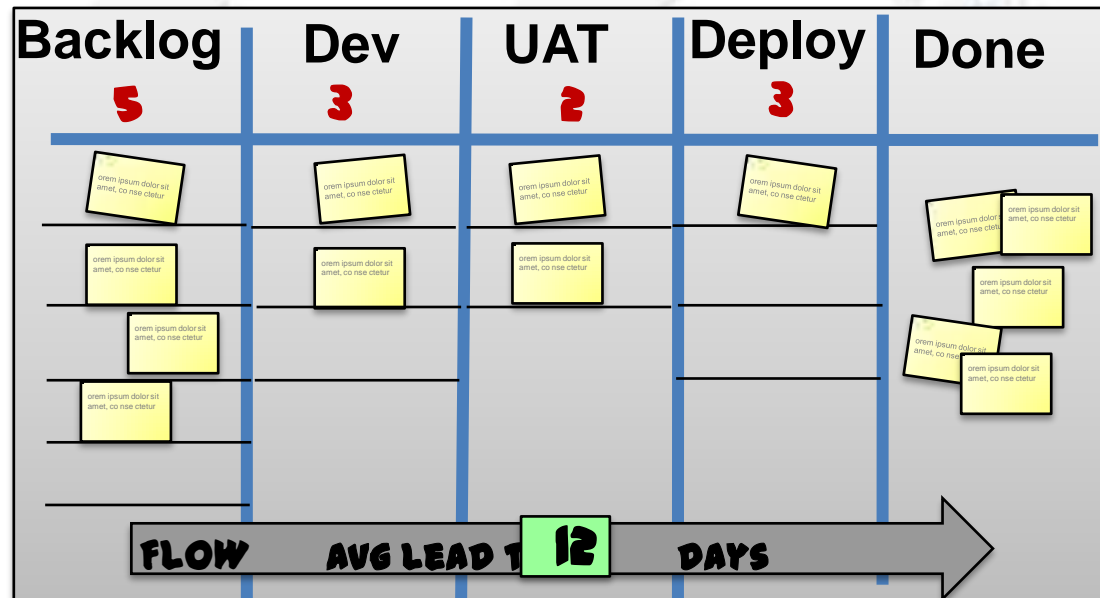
Backlog
5

Dev
3

UAT
2

Deploy
3

Done

orem ipsum dolor sit amet, co nse ctetur

orem ipsum dolor sit amet, co nse ctetur

orem ipsum dolor sit amet, co nse ctetur

orem ipsum dolor sit amet, co nse ctetur

orem ipsum dolor sit amet, co nse ctetur

orem ipsum dolor sit amet, co nse ctetur

orem ipsum dolor sit amet, co nse ctetur

orem ipsum dolor sit amet, co nse ctetur

orem ipsum dolor sit amet, co nse ctetur

orem ipsum dolor sit amet, co nse ctetur

orem ipsum dolor sit amet, co nse ctetur

orem ipsum dolor sit amet, co nse ctetur

orem ipsum dolor sit amet, co nse ctetur

orem ipsum dolor sit amet, co nse ctetur

FLOW AVG LEAD T 12 DAYS